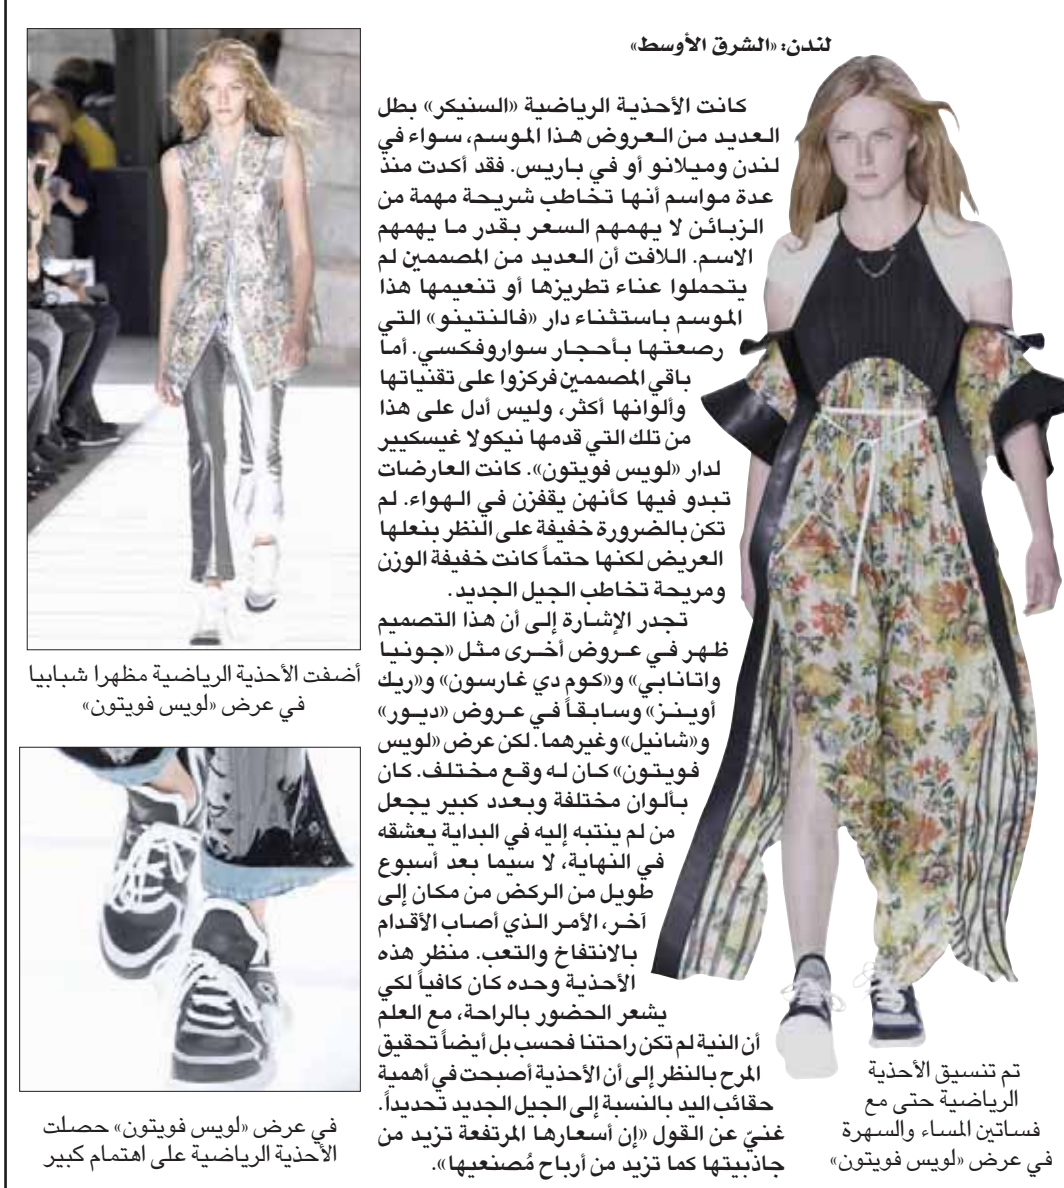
لندن: «الشرق الأوسط»

كانت الأحذية الرياضية «السنيكر» بطل العديد من العروض هذا الموسم، سواء في لندن وميلانو أو في باريس. فقد أكدت منذ عدة مواسم أنها تخاطب شريحة مهمة من الزبائن لا يهمهم السعر بقدر ما يهمهم الاسم. اللافت أن العديد من المصممين لم يتحملوا عناء تطريزها أو تنعيمها هذا الموسم باستثناء دار «فالنتينو» التي رصعتها بأحجار سواروفكسي. أما باقي المصممين فركزوا على تقنياتها وألوانها أكثر، وليس أدل على هذا من تلك التي قدمها نيكولا غيسكيير لدار «لويس فويتون». كانت العارضات تبدو فيها كأنهن يقفزن في الهواء. لم تكن بالضرورة خفيفة على النظر بنعلها العريض لكنها حتماً كانت خفيفة الوزن ومريحة تخاطب الجيل الجديد.

تجدر الإشارة إلى أن هذا التصميم ظهر في عروض أخرى مثل «جونيا واتانابي» و«كوم دي غارسون» و«ريك أوينز» وسابقاً في عروض «ديور» و«شانيل» وغيرهما. لكن عرض «لويس فويتون» كان له وقع مختلف. كان بألوان مختلفة وبعدد كبير يجعل من لم ينتبه إليه في البداية يعشقه في النهاية، لا سيما بعد أسبوع طويل من الركض من مكان إلى آخر، الأمر الذي أصاب الأقدام بالانتفاخ والتعب. منظر هذه الأحذية وحده كان كافياً لكي يشعر الحضور بالراحة، مع العلم أن النية لم تكن راحتنا فحسب بل أيضاً تحقيق المرح بالنظر إلى أن الأحذية أصبحت في أهمية حقائب اليد بالنسبة إلى الجيل الجديد تحديداً. غنيّ عن القول «إن أسعارها المرتفعة تزيد من جاذبيتها كما تزيد من أرباح مُصنعيها».

أضفت الأحذية الرياضية مظهرا شبابيا في عرض «لويس فويتون»

في عرض «لويس فويتون» حصلت الأحذية الرياضية على اهتمام كبير

تم تنسيق الأحذية الرياضية حتى مع فساتين المساء والسهرة في عرض «لويس فويتون»